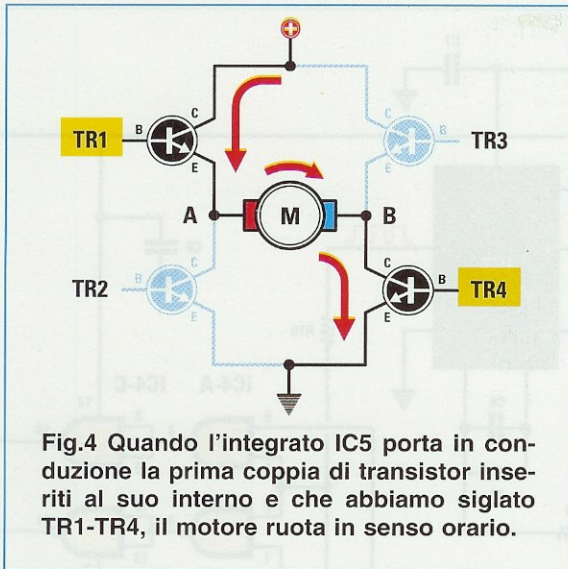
TR1
B
C
E
TR3
B
C
E
M
A
B
TR2
B
C
E
TR4
B
C
E

Fig.4 Quando l'integrato IC5 porta in conduzione la prima coppia di transistor inseriti al suo interno e che abbiamo siglato TR1-TR4, il motore ruota in senso orario.